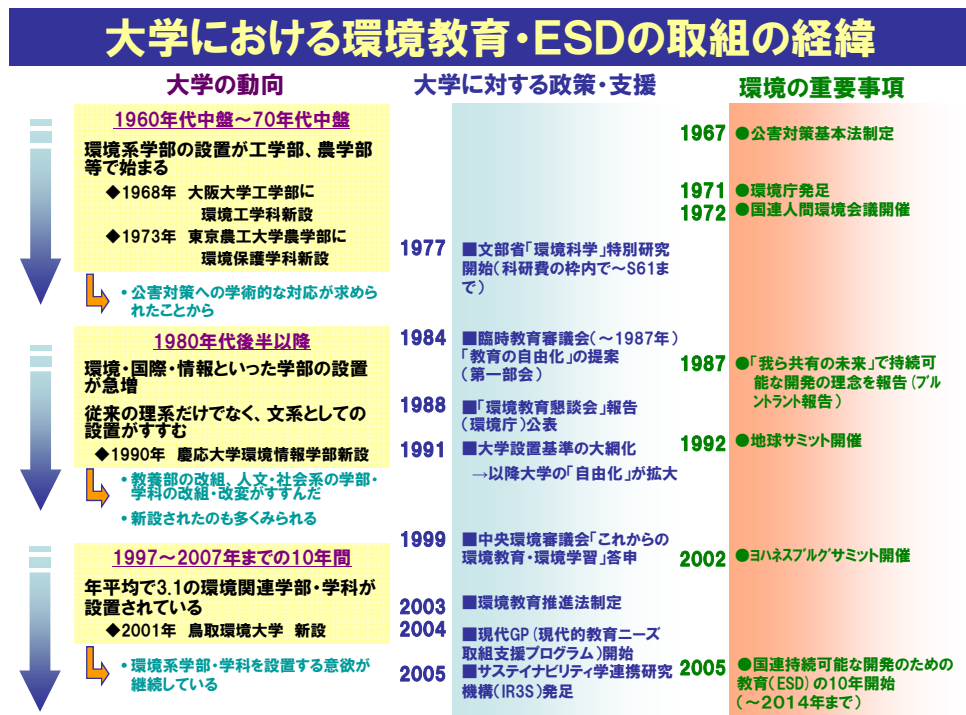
大学における環境教育・ESDの取組の経緯

大学の動向

1960年代中盤～70年代中盤

環境系学部の設置が工学部、農学部等で始まる

◆1968年　大阪大学工学部に環境工学科新設

◆1973年　東京農工大学農学部に環境保護学科新設

・公害対策への学術的な対応が求められたことから

1980年代後半以降

環境・国際・情報といった学部の設置が急増

従来の理系だけでなく、文系としての設置がすすむ

◆1990年　慶応大学環境情報学部新設

・教養部の改組, 人文・社会系の学部・学科の改組・改変がすすんだ

・新設されたのも多くみられる

1997～2007年までの10年間

年平均で3.1の環境関連学部・学科が設置されている

◆2001年　鳥取環境大学　新設

・環境系学部・学科を設置する意欲が継続している

大学に対する政策・支援

1977　■文部省「環境科学」特別研究開始（科研費の枠内で～S61まで）

1984　■臨時教育審議会（～1987年）「教育の自由化」の提案（第一部会）

1988　■「環境教育懇談会」報告（環境庁）公表

1991　■大学設置基準の大綱化
→以降大学の「自由化」が拡大

1999　■中央環境審議会「これからの環境教育・環境学習」答申

2003　■環境教育推進法制定

2004　■現代GP（現代的教育ニーズ取組支援プログラム）開始

2005　■サステイナビリティ学連携研究機構（IR3S）発足

環境の重要事項

1967　●公害対策基本法制定

1971　●環境庁発足

1972　●国連人間環境会議開催

1987　●「我ら共有の未来」で持続可能な開発の理念を報告（ブルントラント報告）

1992　●地球サミット開催

2002　●ヨハネスブルグサミット開催

2005　●国連持続可能な開発のための教育（ESD）の10年開始（～2014年まで）